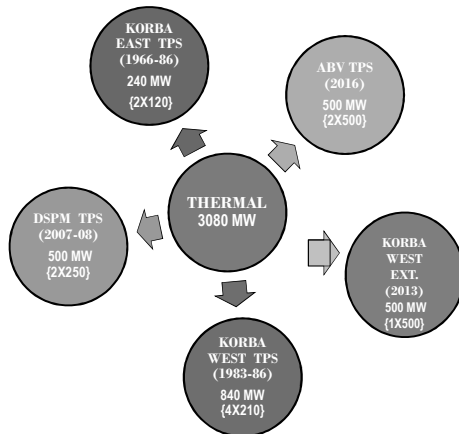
KORBA EAST TPS (1966-86)
240 MW
{2X120}

ABV TPS (2016)
500 MW
{2X500}

THERMAL
3080 MW

DSPM TPS (2007-08)
500 MW
{2X250}

KORBA WEST EXT. (2013)
500 MW
{1X500}

KORBA WEST TPS (1983-86)
840 MW
{4X210}